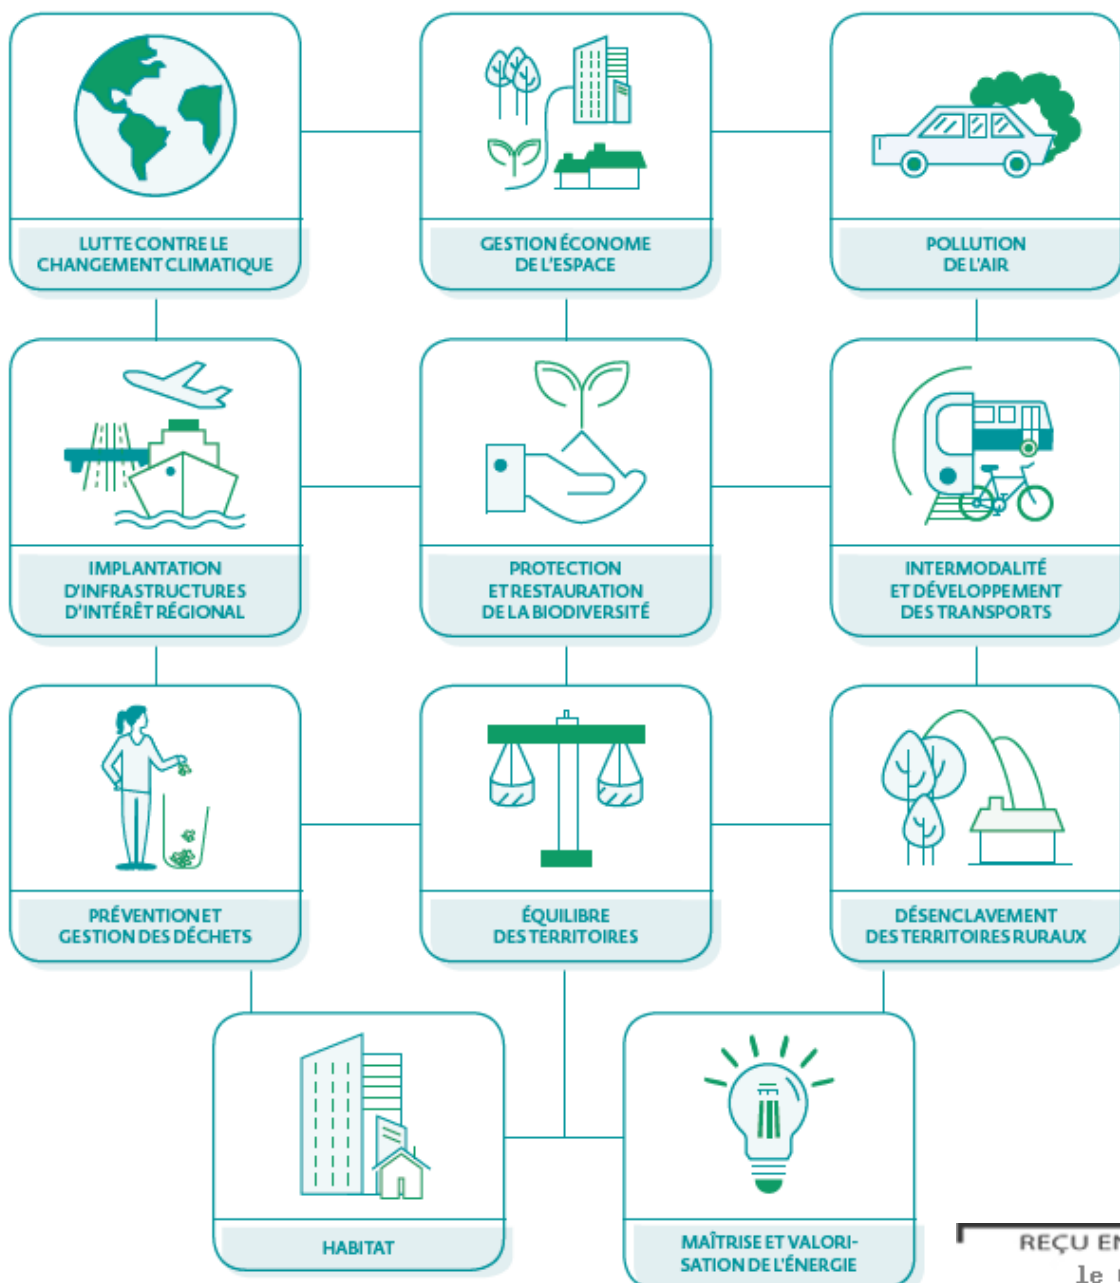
LUTTE CONTRE LE CHANGEMENT CLIMATIQUE

GESTION ÉCONOME DE L'ESPACE

POLLUTION DE L'AIR

IMPLANTATION D'INFRASTRUCTURES D'INTÉRÊT RÉGIONAL

PROTECTION ET RESTAURATION DE LA BIODIVERSITÉ

INTERMODALITÉ ET DÉVELOPPEMENT DES TRANSPORTS

PRÉVENTION ET GESTION DES DÉCHETS

ÉQUILIBRE DES TERRITOIRES

DÉSENCLAVEMENT DES TERRITOIRES RURAUX

HABITAT

MAÎTRISE ET VALORISATION DE L'ÉNERGIE

REÇU EN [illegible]
le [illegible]